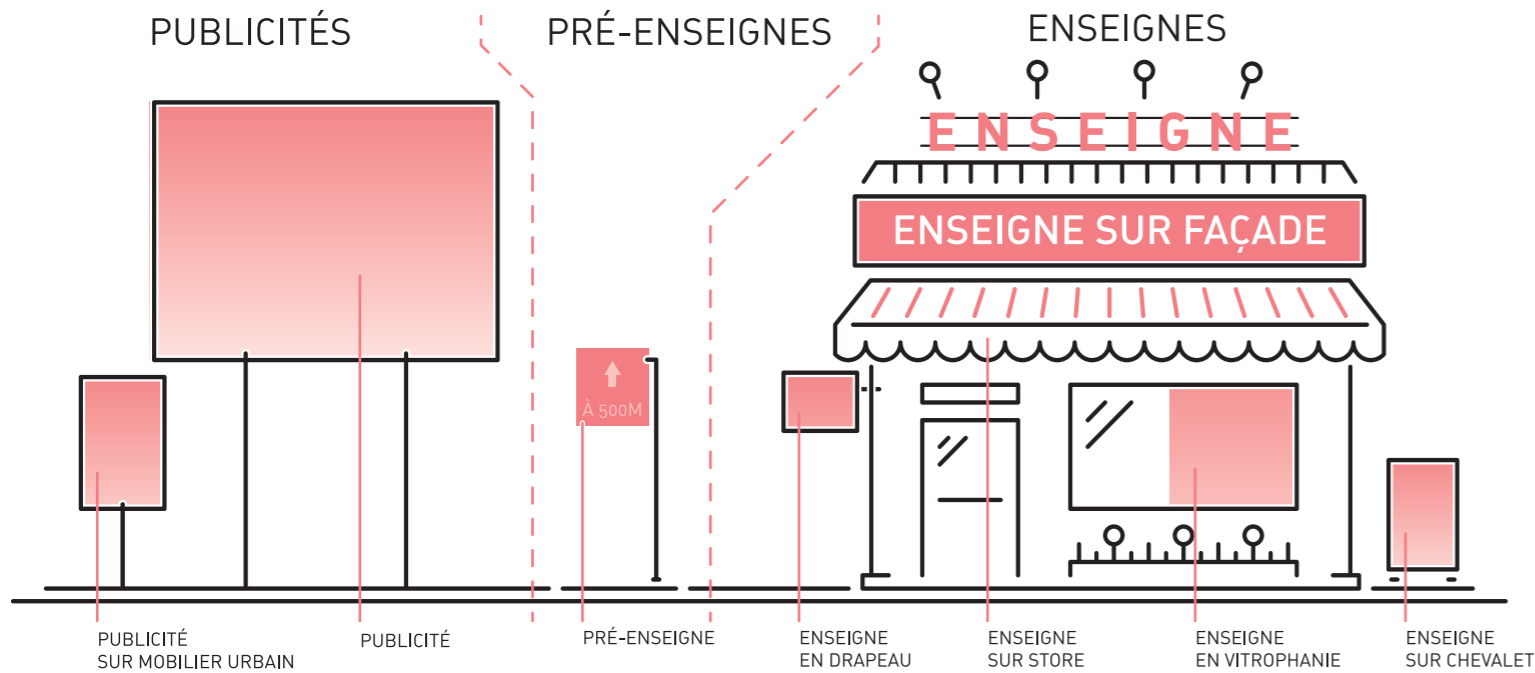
PUBLICITÉS

PRÉ-ENSEIGNES

ENSEIGNES

ENSEIGNE

ENSEIGNE SUR FAÇADE

À 500M

PUBLICITÉ SUR MOBILIER URBAIN

PUBLICITÉ

PRÉ-ENSEIGNE

ENSEIGNE EN DRAPEAU

ENSEIGNE SUR STORE

ENSEIGNE EN VITROPHANIE

ENSEIGNE SUR CHEVALET